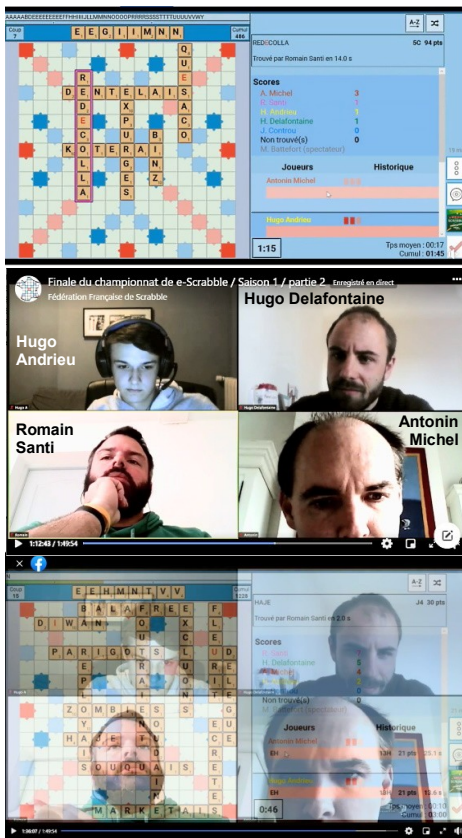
AAAAABDEEEEEEEEFFHHIIKLLLMMNNOOOOPRRRRSSSSTTTTUUUUVVWY

Coup 7

E E G I I M N N

Cumul 486

A-Z

REDECOLLA 5C 94 pts

Trouvé par Romain Santi en 14.0 s

Q U E S A C O
D E N T E L A I S
R E D E C O L L A
X P U B N U
K O T E R A I
G E Z S

Scores
A. Michel 3
R. Santi 1
H. Andrieu 1
H. Delafontaine 1
J. Controu 0
Non trouvé(s) 0
M. Battefort (spectateurs)

Joueurs Historique

Antonin Michel

Hugo Andrieu

1:15

Tps moyen : 00:17
Cumul : 01:45

Finale du championnat de e-Scrabble / Saison 1 / partie 2 Enregistré en direct

Fédération Française de Scrabble

Hugo Delafontaine

Hugo Andrieu

Romain Santi

Antonin Michel

1:12:43 / 1:49:54

Coup 15

E E H M N T V V

Cumul 229

HAJE J4 30 pts

Trouvé par Romain Santi en 2.0 s

B A L A F R E E
D I W A N
P A R I G O T S
Z O M B I E S
H A J E
S O U D A I S
M A R K E T A

Scores
H. Delafontaine
Non trouvé(s)

Joueurs Historique

Antonin Michel
EH 21 pts

Hugo Andrieu
EH 21 pts

0:46

Tps moyen : 00:10
Cumul : 03:00

1:38:07 / 1:49:54